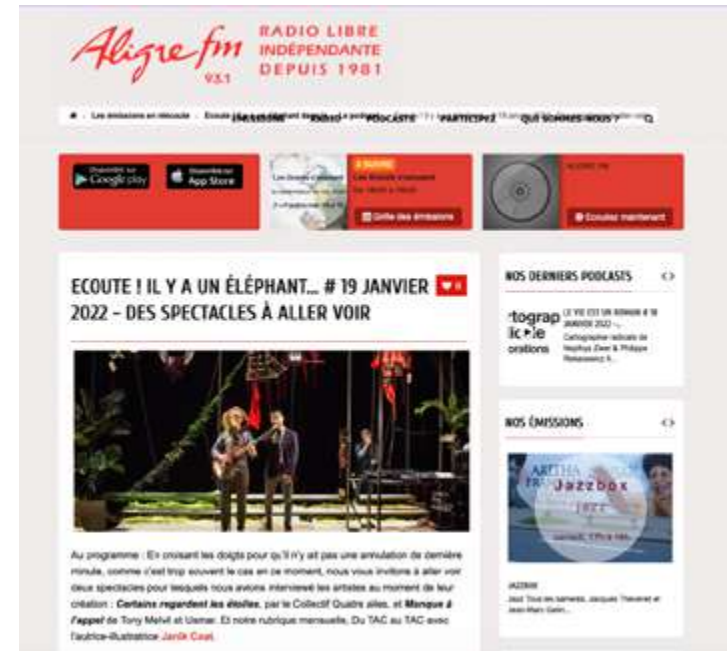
Aligre fm 93.1

RADIO LIBRE
INDÉPENDANTE
DEPUIS 1981

Les émissions en écoute · Ecoute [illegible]

ÉMISSIONS · RADIO · PODCASTS · PARTICIPEZ · QUI SOMMES-NOUS ?

Disponible sur Google play

Disponible sur l'App Store

À SUIVRE

Les Bruits s'amusent

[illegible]

Grille des émissions

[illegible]

Ecoutez maintenant

ECOUTE ! IL Y A UN ÉLÉPHANT... # 19 JANVIER 2022 – DES SPECTACLES À ALLER VOIR

0

NOS DERNIERS PODCASTS

LE VIE EST UN ROMAN # 18 JANVIER 2022 – ...

Cartographie radicale de Nephys Zwer & Philippe Rekacewicz ll...

NOS ÉMISSIONS

Jazzbox

JAZZBOX

Jazz. Tous les samedis, Jacques Thévenet et Jean-Marc Gelin...

Au programme : En croisant les doigts pour qu'il n'y ait pas une annulation de dernière minute, comme c'est trop souvent le cas en ce moment, nous vous invitons à aller voir deux spectacles pour lesquels nous avons interviewé les artistes au moment de leur création : Certains regardent les étoiles, par le Collectif Quatre ailes, et Manque à l'appel de Tony Melvil et Usmar. Et notre rubrique mensuelle, Du TAC au TAC avec l'autrice-illustratrice Janik Coat.